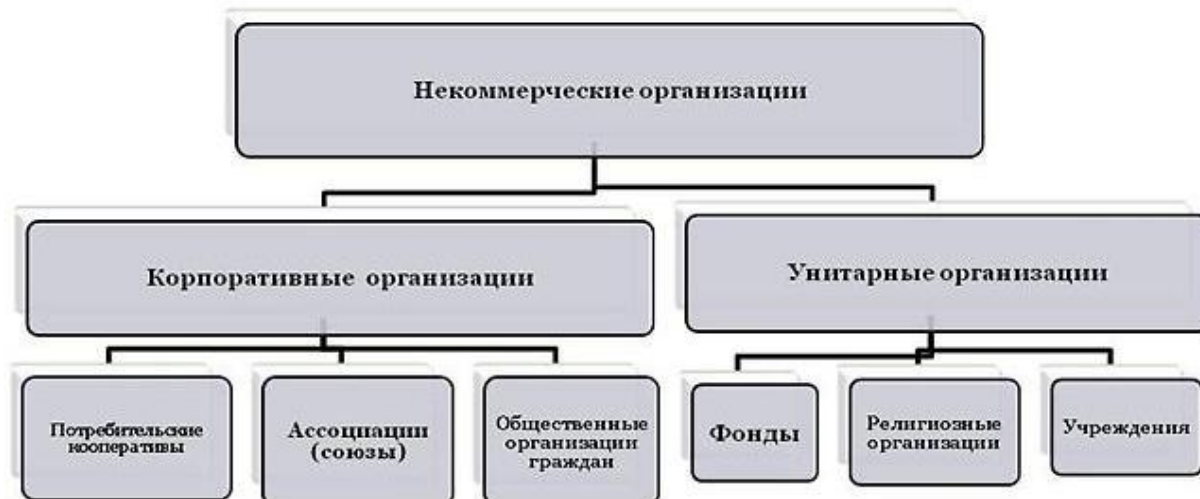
Некоммерческие организации

Корпоративные организации

Унитарные организации

Потребительские кооперативы

Ассоциации (союзы)

Общественные организации граждан

Фонды

Религиозные организации

Учреждения